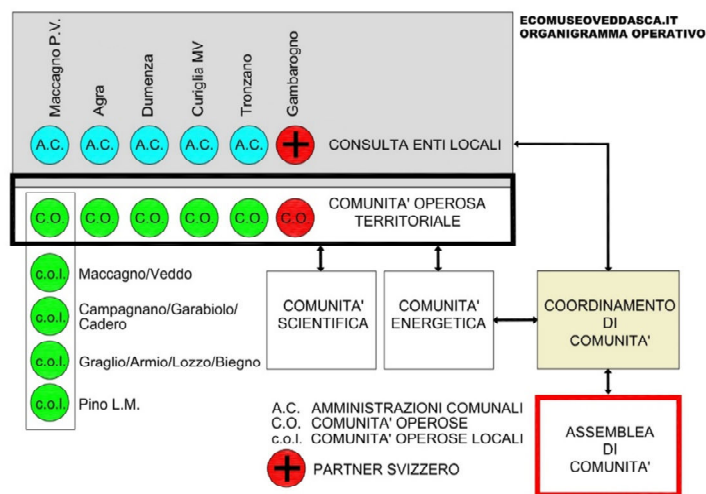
ECOMUSEOVEDDASCA.IT
ORGANIGRAMMA OPERATIVO

Maccagno P.V.
Agra
Dumenza
Curiglia MV
Tronzano
Gambarogno

A.C. A.C. A.C. A.C. A.C.
CONSULTA ENTI LOCALI

C.O. C.O. C.O. C.O. C.O. C.O.
COMUNITA' OPEROSA TERRITORIALE

c.o.l. Maccagno/Veddo
c.o.l. Campagnano/Garabiolo/Cadero
c.o.l. Graglio/Armio/Lozzo/Biegno
c.o.l. Pino L.M.

COMUNITA' SCIENTIFICA

COMUNITA' ENERGETICA

COORDINAMENTO DI COMUNITA'

A.C. AMMINISTRAZIONI COMUNALI
C.O. COMUNITA' OPEROSE
c.o.l. COMUNITA' OPEROSE LOCALI
PARTNER SVIZZERO

ASSEMBLEA DI COMUNITA'